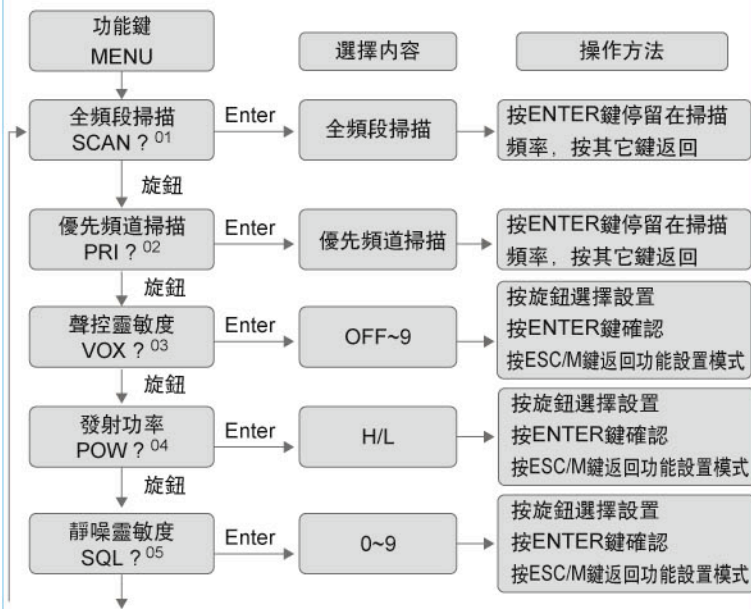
功能鍵
MENU

選擇內容

操作方法

全頻段掃描
SCAN ? $^{01}$

Enter

全頻段掃描

按ENTER鍵停留在掃描頻率，按其它鍵返回

旋鈕

優先頻道掃描
PRI ? $^{02}$

Enter

優先頻道掃描

按ENTER鍵停留在掃描頻率，按其它鍵返回

旋鈕

聲控靈敏度
VOX ? $^{03}$

Enter

OFF~9

按旋鈕選擇設置
按ENTER鍵確認
按ESC/M鍵返回功能設置模式

旋鈕

發射功率
POW ? $^{04}$

Enter

H/L

按旋鈕選擇設置
按ENTER鍵確認
按ESC/M鍵返回功能設置模式

旋鈕

靜噪靈敏度
SQL ? $^{05}$

Enter

0~9

按旋鈕選擇設置
按ENTER鍵確認
按ESC/M鍵返回功能設置模式